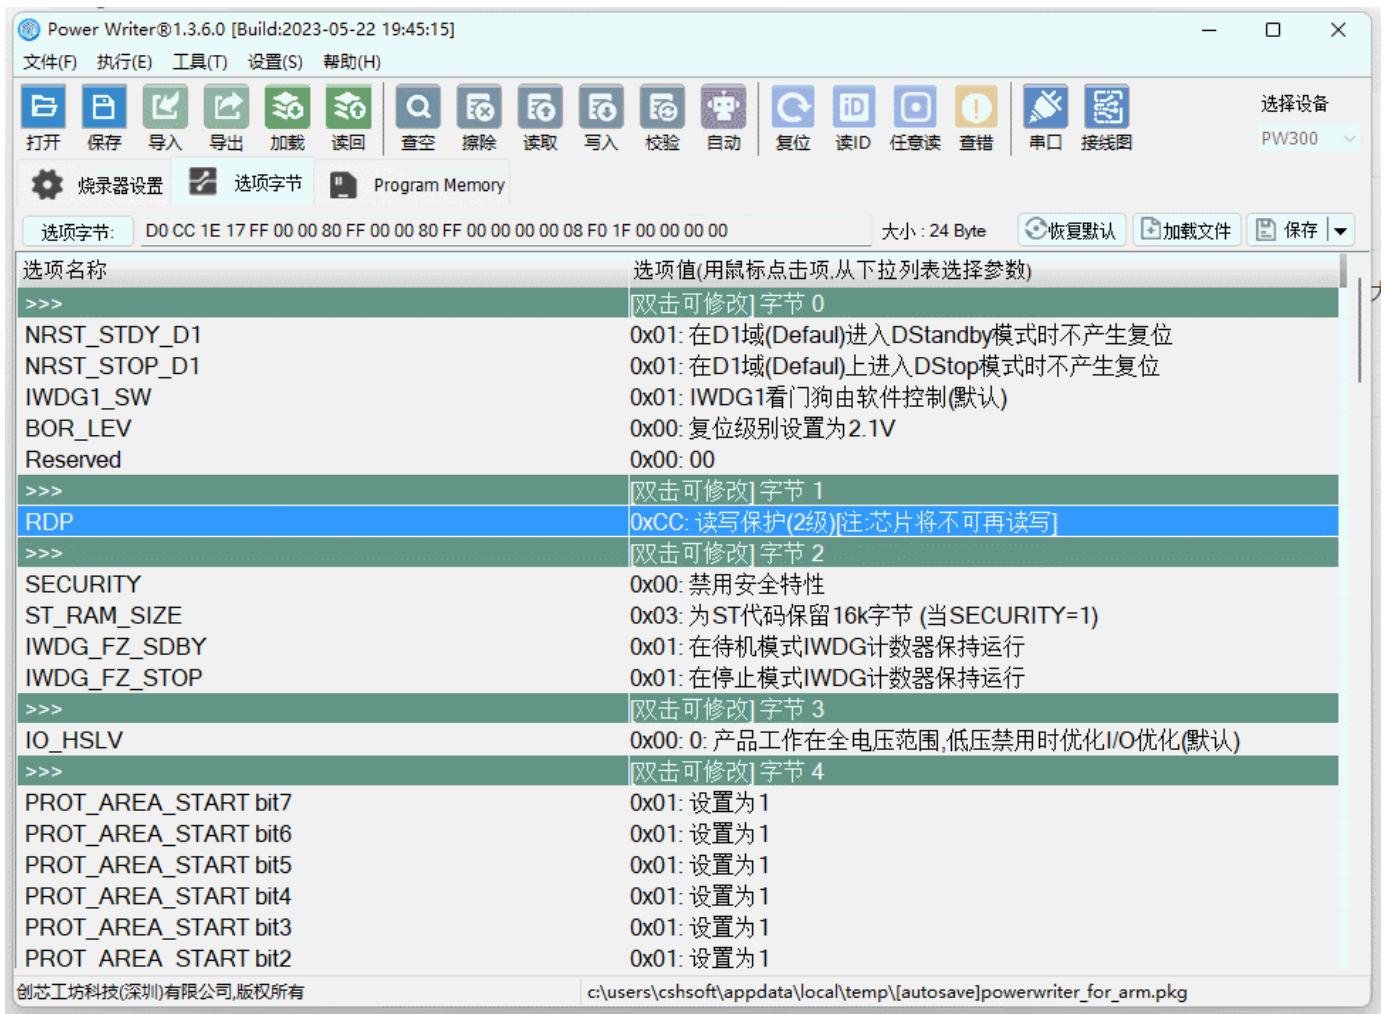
Power Writer®1.3.6.0 [Build:2023-05-22 19:45:15]

文件(F) 执行(E) 工具(T) 设置(S) 帮助(H)

打开 保存 导入 导出 加载 读回 查空 擦除 读取 写入 校验 自动 复位 读ID 任意读 查错 串口 接线图

选择设备
PW300

烧录器设置 选项字节 Program Memory

选项字节: D0 CC 1E 17 FF 00 00 80 FF 00 00 80 FF 00 00 00 00 08 F0 1F 00 00 00 00 大小 : 24 Byte 恢复默认 加载文件 保存

| 选项名称 | 选项值(用鼠标点击项,从下拉列表选择参数) |
|---|---|
| >>> | [双击可修改] 字节 0 |
| NRST_STDY_D1 | 0x01: 在D1域(Defaul)进入DStandby模式时不产生复位 |
| NRST_STOP_D1 | 0x01: 在D1域(Defaul)上进入DStop模式时不产生复位 |
| IWDG1_SW | 0x01: IWDG1看门狗由软件控制(默认) |
| BOR_LEV | 0x00: 复位级别设置为2.1V |
| Reserved | 0x00: 00 |
| >>> | [双击可修改] 字节 1 |
| RDP | 0xCC: 读写保护(2级)[注:芯片将不可再读写] |
| >>> | [双击可修改] 字节 2 |
| SECURITY | 0x00: 禁用安全特性 |
| ST_RAM_SIZE | 0x03: 为ST代码保留16k字节 (当SECURITY=1) |
| IWDG_FZ_SDBY | 0x01: 在待机模式IWDG计数器保持运行 |
| IWDG_FZ_STOP | 0x01: 在停止模式IWDG计数器保持运行 |
| >>> | [双击可修改] 字节 3 |
| IO_HSLV | 0x00: 0: 产品工作在全电压范围,低压禁用时优化I/O优化(默认) |
| >>> | [双击可修改] 字节 4 |
| PROT_AREA_START bit7 | 0x01: 设置为1 |
| PROT_AREA_START bit6 | 0x01: 设置为1 |
| PROT_AREA_START bit5 | 0x01: 设置为1 |
| PROT_AREA_START bit4 | 0x01: 设置为1 |
| PROT_AREA_START bit3 | 0x01: 设置为1 |
| PROT_AREA_START bit2 | 0x01: 设置为1 |

创芯工坊科技(深圳)有限公司,版权所有 c:\users\cshsoft\appdata\local\temp\[autosave]powerwriter_for_arm.pkg